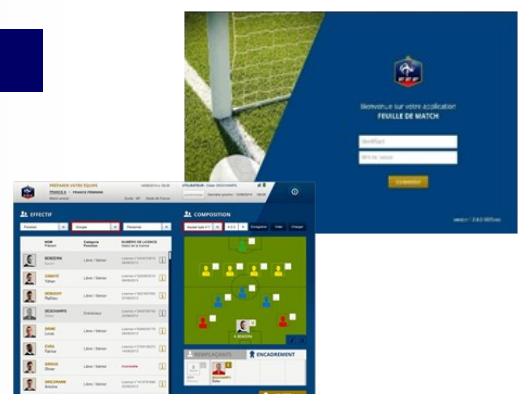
Bienvenue sur votre application
FEUILLE DE MATCH

Identifiant

Mot de passe

CONNEXION

PRÉPARER VOTRE ÉQUIPE

EFFECTIF

COMPOSITION

NOM Prénom

Catégorie Fonction

NUMÉRO DE LICENCE

BORDERA

GIROUD

DESCHAMPS

EVRA

REMPLAÇANTS

ENCADREMENT